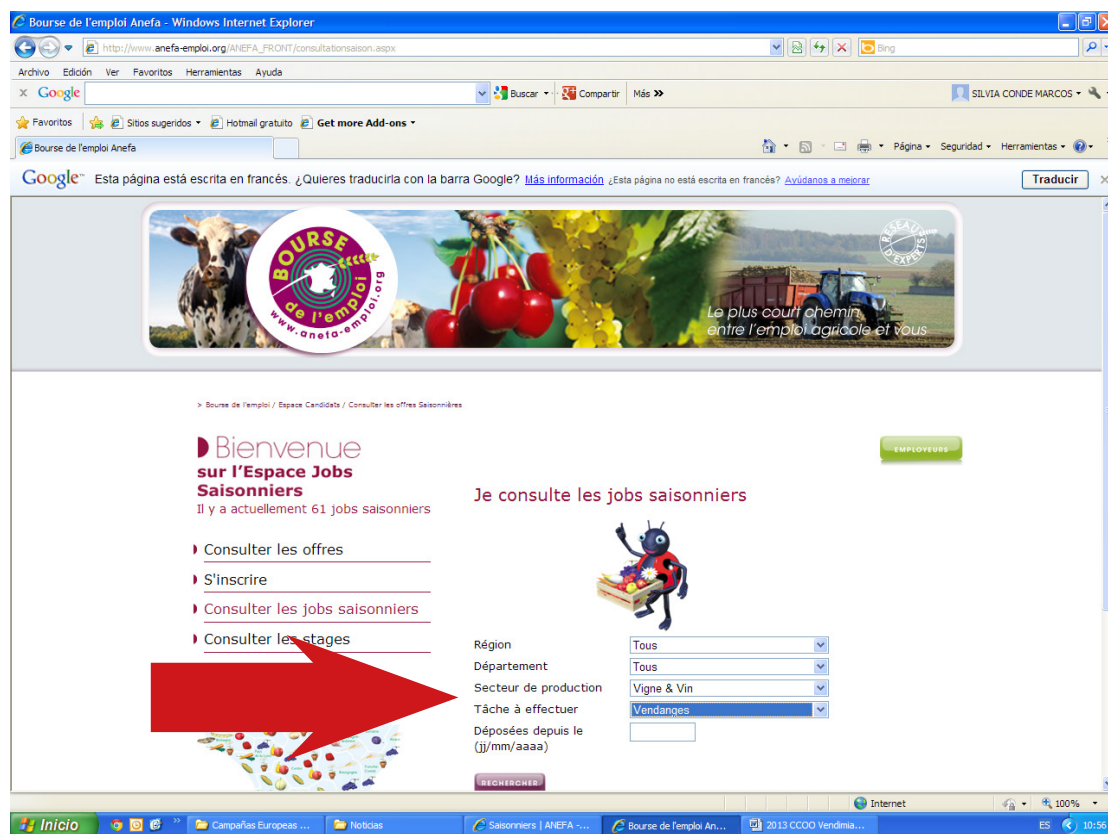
Bourse de l'emploi Anefa - Windows Internet Explorer

http://www.anefa-emploi.org/ANEFA_FRONT/consultationsaison.aspx

Bing

Archivo Edición Ver Favoritos Herramientas Ayuda

Google

Buscar Compartir Más »

SILVIA CONDE MARCOS

Favoritos Sitios sugeridos Hotmail gratuito Get more Add-ons

Bourse de l'emploi Anefa

Página Seguridad Herramientas

Google Esta página está escrita en francés. ¿Quieres traducirla con la barra Google? Más información ¿Esta página no está escrita en francés? Ayúdanos a mejorar Traducir

BOURSE de l'emploi www.anefa-emploi.org

RÉSEAU D'EXPERTS

Le plus court chemin entre l'emploi agricole et vous

> Bourse de l'emploi / Espace Candidats / Consulter les offres Saisonnières

Bienvenue
sur l'Espace Jobs Saisonniers
Il y a actuellement 61 jobs saisonniers

EMPLOYEURS

Je consulte les jobs saisonniers

Consulter les offres
S'inscrire
Consulter les jobs saisonniers
Consulter les stages

Région Tous
Département Tous
Secteur de production Vigne & Vin
Tâche à effectuer Vendanges
Déposées depuis le (jj/mm/aaaa)

RECHERCHER

Internet 100%

Inicio Campañas Europeas ... Noticias Saisonniers | ANEFA -... Bourse de l'emploi An... 2013 CCOO Vendimia...

ES 10:56